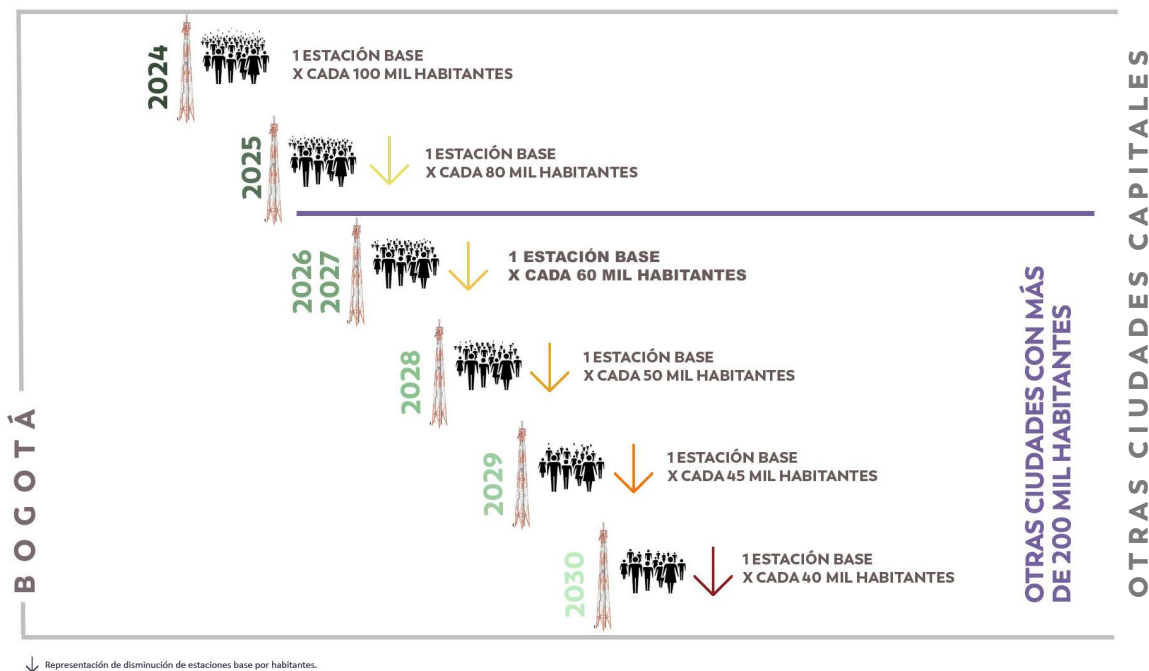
2024
1 ESTACIÓN BASE
X CADA 100 MIL HABITANTES

2025
1 ESTACIÓN BASE
X CADA 80 MIL HABITANTES

2026
2027
1 ESTACIÓN BASE
X CADA 60 MIL HABITANTES

2028
1 ESTACIÓN BASE
X CADA 50 MIL HABITANTES

2029
1 ESTACIÓN BASE
X CADA 45 MIL HABITANTES

2030
1 ESTACIÓN BASE
X CADA 40 MIL HABITANTES

BOGOTÁ

OTRAS CIUDADES CON MÁS DE 200 MIL HABITANTES

OTRAS CIUDADES CAPITALES

Representación de disminución de estaciones base por habitantes.